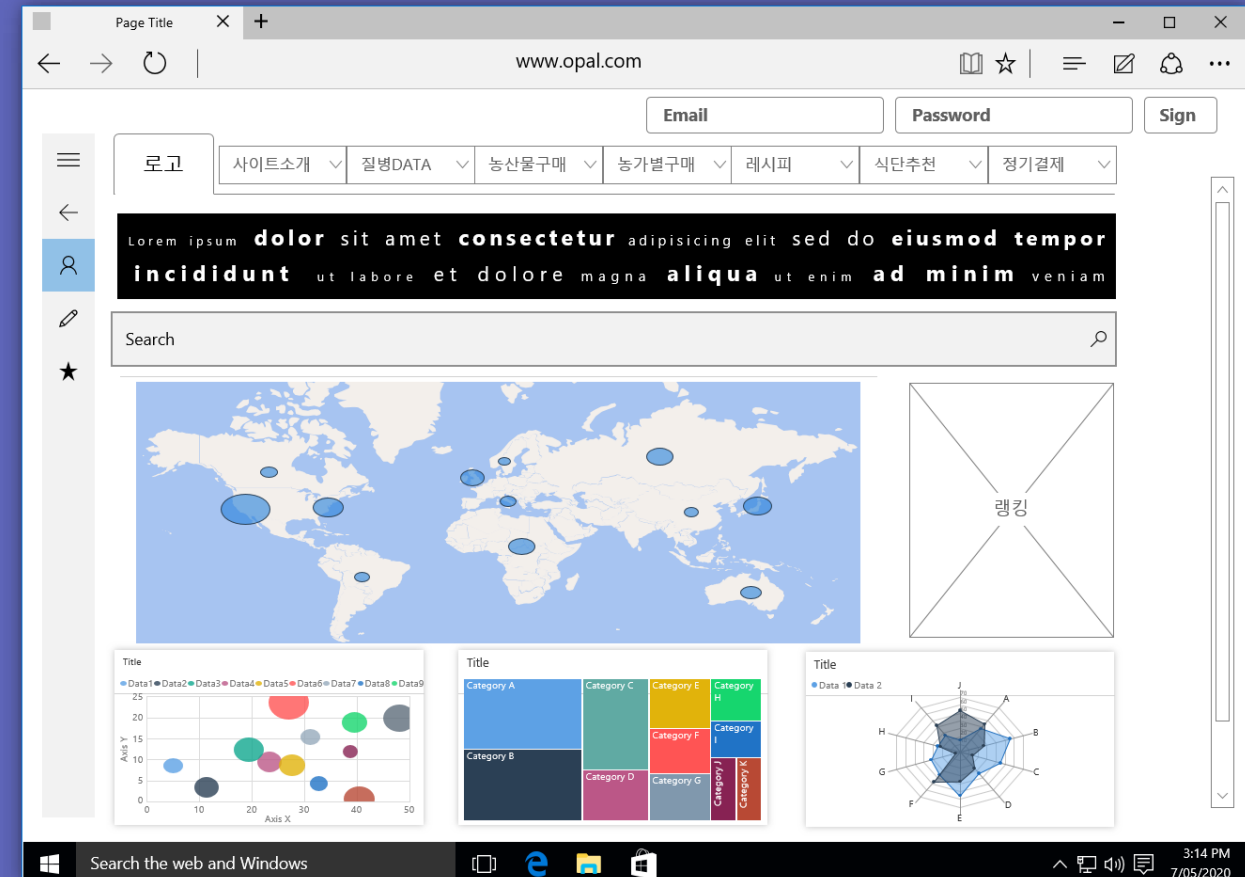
Page Title

www.opal.com

Email
Password
Sign

로고
사이트소개
질병DATA
농산물구매
농가별구매
레시피
식단추천
정기결제

Lorem ipsum dolor sit amet consectetur adipisicing elit sed do eiusmod tempor incididunt ut labore et dolore magna aliqua ut enim ad minim veniam

Search

랭킹

Title
Data1 Data2 Data3 Data4 Data5 Data6 Data7 Data8 Data9
Axis Y
25
20
15
10
5
0
0 10 20 30 40 50
Axis X

Title
Category A
Category B
Category C
Category D
Category E
Category F
Category G
Category H
Category I
Category J
Category K

Title
Data 1 Data 2
J
A
B
C
D
E
F
G
H
I

Search the web and Windows
3:14 PM
7/05/2020